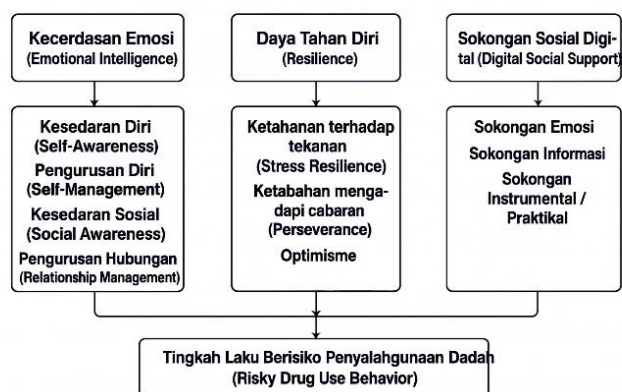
Kecerdasan Emosi
(Emotional Intelligence)

Daya Tahan Diri
(Resilience)

Sokongan Sosial Digital (Digital Social Support)

Kesedaran Diri
(Self-Awareness)
Pengurusan Diri
(Self-Management)
Kesedaran Sosial
(Social Awareness)
Pengurusan Hubungan
(Relationship Management)

Ketahanan terhadap tekanan
(Stress Resilience)
Ketabahan mengadapi cabaran
(Perseverance)
Optimisme

Sokongan Emosi
Sokongan Informasi
Sokongan Instrumental / Praktikal

Tingkah Laku Berisiko Penyalahgunaan Dadah
(Risky Drug Use Behavior)